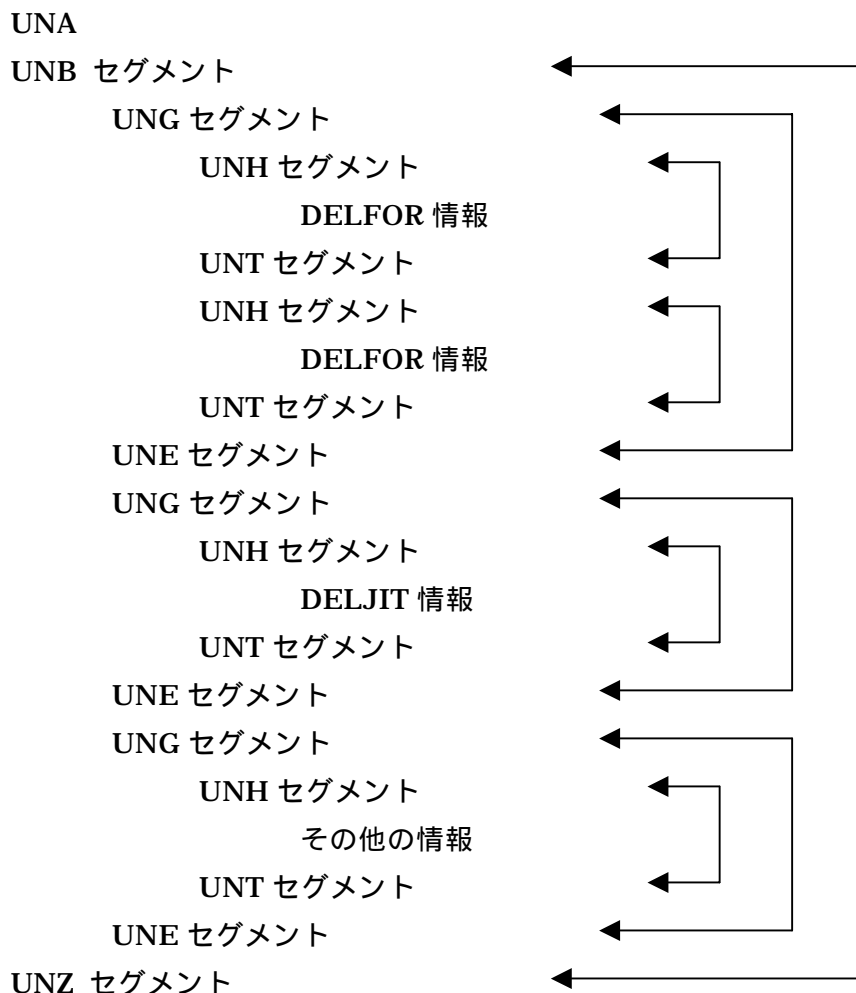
UNA
UNB セグメント
UNG セグメント
UNH セグメント
DELFOR 情報
UNT セグメント
UNH セグメント
DELFOR 情報
UNT セグメント
UNE セグメント
UNG セグメント
UNH セグメント
DELJIT 情報
UNT セグメント
UNE セグメント
UNG セグメント
UNH セグメント
その他の情報
UNT セグメント
UNE セグメント
UNZ セグメント